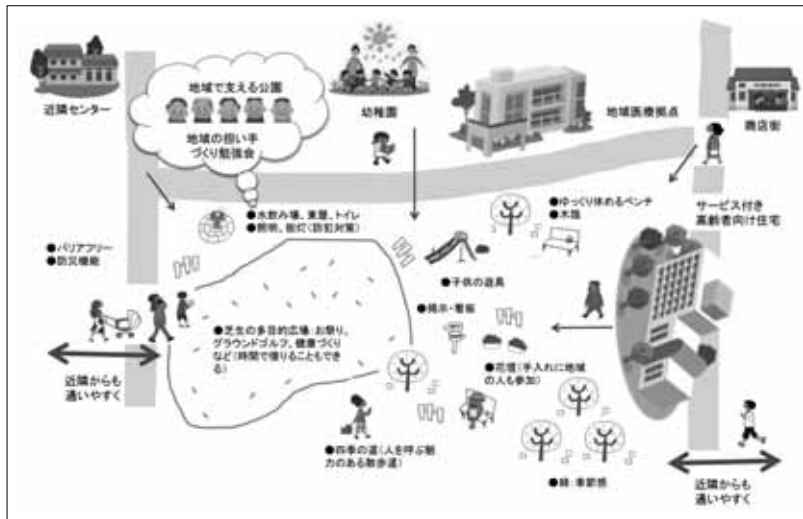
近隣センター

地域で支える公園

地域の担い手づくり勉強会

幼稚園

地域医療拠点

商店街

サービス付き高齢者向け住宅

●水飲み場、東屋、トイレ
●照明、街灯(防犯対策)

●ゆっくり休めるベンチ
●木陰

●バリアフリー
●防災機能

●子供の遊具

●掲示・看板

●芝生の多目的広場:お祭り、グラウンドゴルフ、健康づくりなど(時間で使うこともできる)

●花壇(手入れに地域の人も参加)

近隣からも通いやすく

●四季の道(人を呼ぶ魅力のある散歩道)

●緑・季節感

近隣からも通いやすく